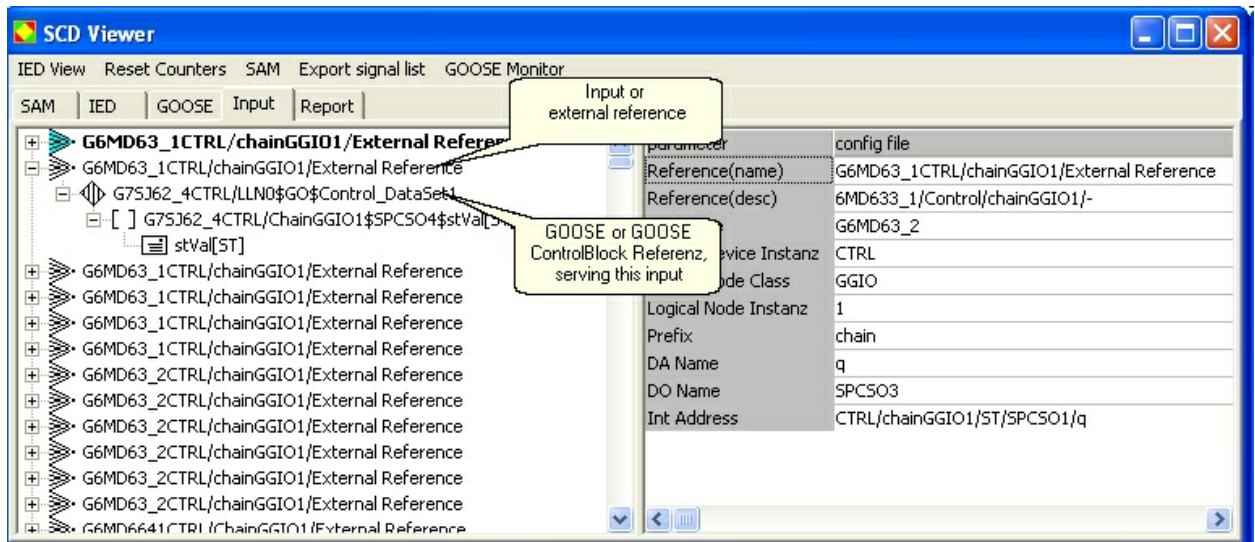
SCD Viewer

IED View Reset Counters SAM Export signal list GOOSE Monitor

SAM IED GOOSE Input Report

Input or external reference

G6MD63_1CTRL/chainGGIO1/External Referen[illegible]
G6MD63_1CTRL/chainGGIO1/External Reference
G7SJ62_4CTRL/LLN0$GO$Control_DataSet1
[ ] G7SJ62_4CTRL/ChainGGIO1$SPCSO4$stVal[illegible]
stVal[ST]
G6MD63_1CTRL/chainGGIO1/External Reference
G6MD63_1CTRL/chainGGIO1/External Reference
G6MD63_1CTRL/chainGGIO1/External Reference
G6MD63_1CTRL/chainGGIO1/External Reference
G6MD63_2CTRL/chainGGIO1/External Reference
G6MD63_2CTRL/chainGGIO1/External Reference
G6MD63_2CTRL/chainGGIO1/External Reference
G6MD63_2CTRL/chainGGIO1/External Reference
G6MD63_2CTRL/chainGGIO1/External Reference
G6MD63_2CTRL/chainGGIO1/External Reference
G6MD6641CTRL/ChainGGIO1/External Reference

GOOSE or GOOSE ControlBlock Referenz, serving this input

| parameter | config file |
|---|---|
| Reference(name) | G6MD63_1CTRL/chainGGIO1/External Reference |
| Reference(desc) | 6MD633_1/Control/chainGGIO1/- |
| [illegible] | G6MD63_2 |
| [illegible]vice Instanz | CTRL |
| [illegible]de Class | GGIO |
| Logical Node Instanz | 1 |
| Prefix | chain |
| DA Name | q |
| DO Name | SPCSO3 |
| Int Address | CTRL/chainGGIO1/ST/SPCSO1/q |